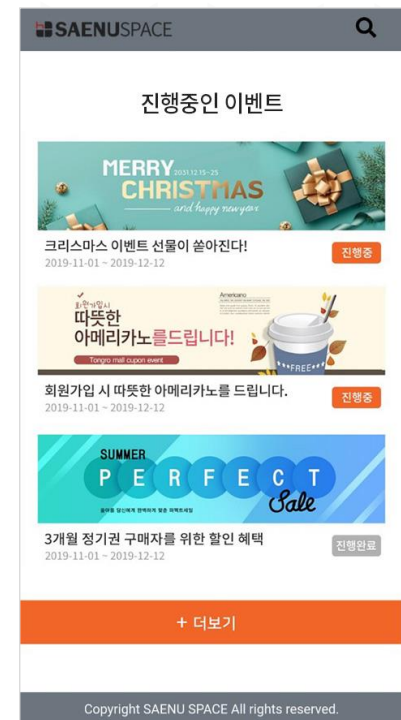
SAENUSPACE

진행중인 이벤트

MERRY 2031.12.15~25
CHRISTMAS
and happy new year

크리스마스 이벤트 선물이 쏟아진다!
2019-11-01 ~ 2019-12-12
진행중

회원가입시
따뜻한
아메리카노를드립니다!
Tongro mall cupon event
Americano
FREE

회원가입 시 따뜻한 아메리카노를 드립니다.
2019-11-01 ~ 2019-12-12
진행중

SUMMER
PERFECT
Sale
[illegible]

3개월 정기권 구매자를 위한 할인 혜택
2019-11-01 ~ 2019-12-12
진행완료

+ 더보기

Copyright SAENU SPACE All rights reserved.